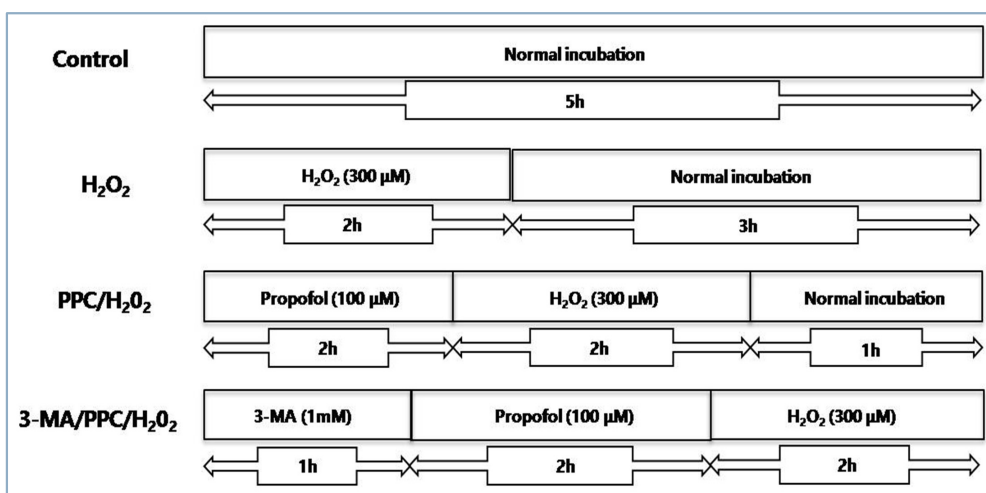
Control

Normal incubation

5h

$H_2O_2$

$H_2O_2$ (300 μM)

Normal incubation

2h

3h

PPC/$H_2O_2$

Propofol (100 μM)

$H_2O_2$ (300 μM)

Normal incubation

2h

2h

1h

3-MA/PPC/$H_2O_2$

3-MA (1mM)

Propofol (100 μM)

$H_2O_2$ (300 μM)

1h

2h

2h